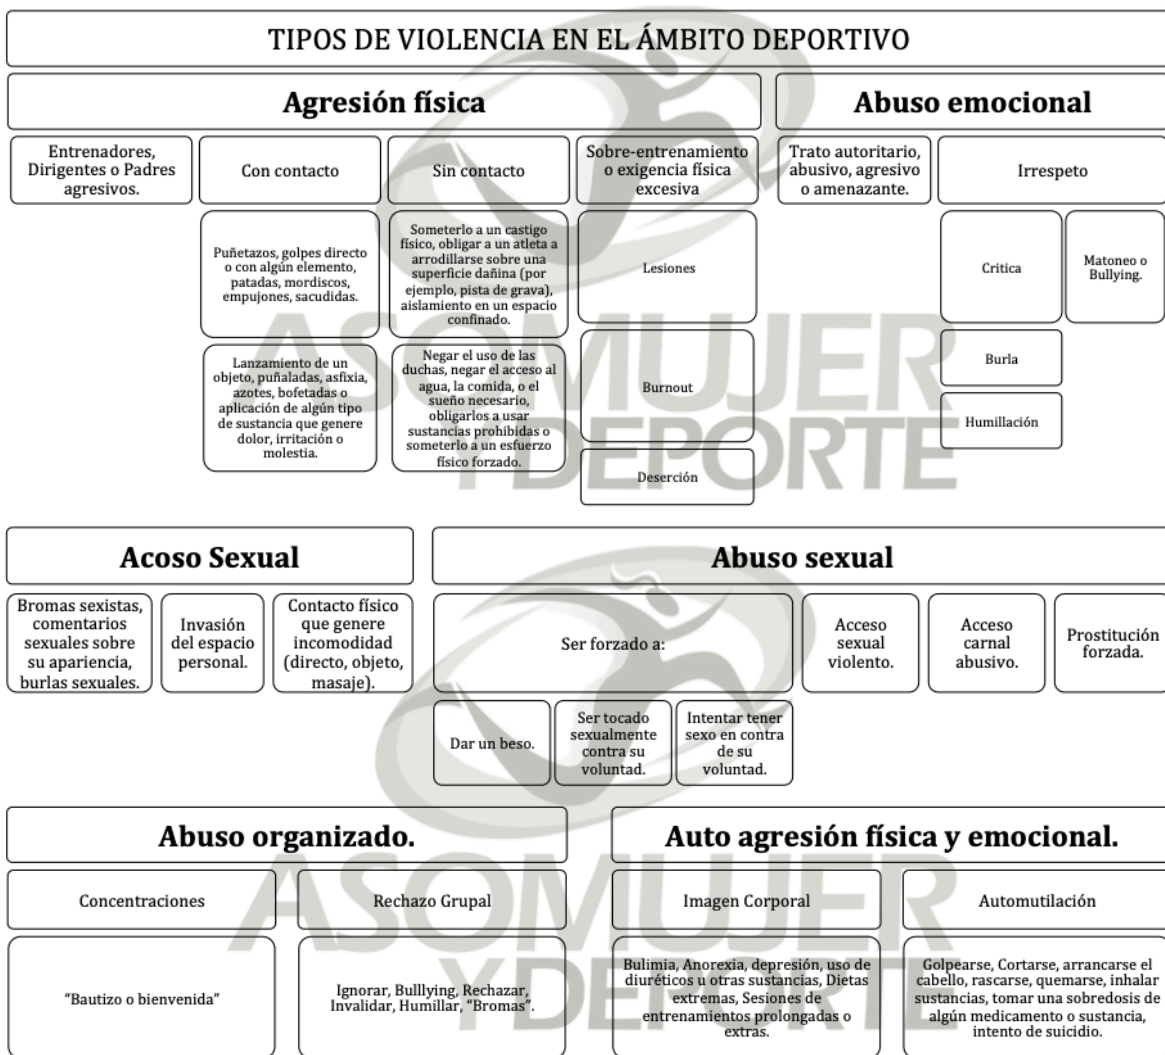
TIPOS DE VIOLENCIA EN EL ÁMBITO DEPORTIVO

Agresión física

Entrenadores, Dirigentes o Padres agresivos.

Con contacto

Puñetazos, golpes directo o con algún elemento, patadas, mordiscos, empujones, sacudidas.

Lanzamiento de un objeto, puñaladas, asfixia, azotes, bofetadas o aplicación de algún tipo de sustancia que genere dolor, irritación o molestia.

Sin contacto

Someterlo a un castigo físico, obligar a un atleta a arrodillarse sobre una superficie dañina (por ejemplo, pista de grava), aislamiento en un espacio confinado.

Negar el uso de las duchas, negar el acceso al agua, la comida, o el sueño necesario, obligarlos a usar sustancias prohibidas o someterlo a un esfuerzo físico forzado.

Sobre-entrenamiento o exigencia física excesiva

Lesiones

Burnout

Deserción

Abuso emocional

Trato autoritario, abusivo, agresivo o amenazante.

Irrespeto

Critica

Matoneo o Bullying.

Burla

Humillación

ASOMUJER Y DEPORTE

Acoso Sexual

Bromas sexistas, comentarios sexuales sobre su apariencia, burlas sexuales.

Invasión del espacio personal.

Contacto físico que genere incomodidad (directo, objeto, masaje).

Abuso sexual

Ser forzado a:

Dar un beso.

Ser tocado sexualmente contra su voluntad.

Intentar tener sexo en contra de su voluntad.

Acceso sexual violento.

Acceso carnal abusivo.

Prostitución forzada.

Abuso organizado.

Concentraciones

"Bautizo o bienvenida"

Rechazo Grupal

Ignorar, Bulllying, Rechazar, Invalidar, Humillar, "Bromas".

Auto agresión física y emocional.

Imagen Corporal

Bulimia, Anorexia, depresión, uso de diuréticos u otras sustancias, Dietas extremas, Sesiones de entrenamientos prolongadas o extras.

Automutilación

Golpearse, Cortarse, arrancarse el cabello, rascarse, quemarse, inhalar sustancias, tomar una sobredosis de algún medicamento o sustancia, intento de suicidio.

ASOMUJER Y DEPORTE